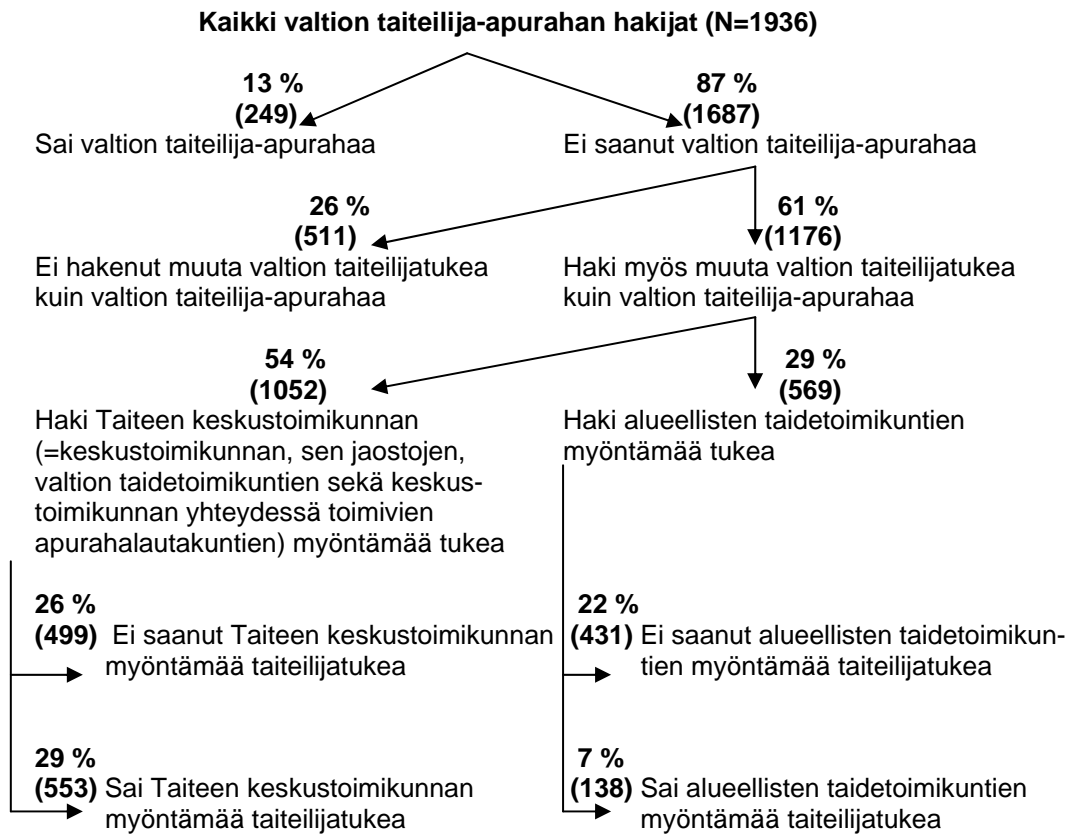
**Kaikki valtion taiteilija-apurahan hakijat (N=1936)**

**13 %**
**(249)**
Sai valtion taiteilija-apurahaa

**87 %**
**(1687)**
Ei saanut valtion taiteilija-apurahaa

**26 %**
**(511)**
Ei hakenut muuta valtion taiteilijatukea kuin valtion taiteilija-apurahaa

**61 %**
**(1176)**
Haki myös muuta valtion taiteilijatukea kuin valtion taiteilija-apurahaa

**54 %**
**(1052)**
Haki Taiteen keskustoimikunnan (=keskustoimikunnan, sen jaostojen, valtion taidetoimikuntien sekä keskustoimikunnan yhteydessä toimivien apurahalautakuntien) myöntämää tukea

**29 %**
**(569)**
Haki alueellisten taidetoimikuntien myöntämää tukea

**26 %**
**(499)** Ei saanut Taiteen keskustoimikunnan myöntämää taiteilijatukea

**29 %**
**(553)** Sai Taiteen keskustoimikunnan myöntämää taiteilijatukea

**22 %**
**(431)** Ei saanut alueellisten taidetoimikuntien myöntämää taiteilijatukea

**7 %**
**(138)** Sai alueellisten taidetoimikuntien myöntämää taiteilijatukea